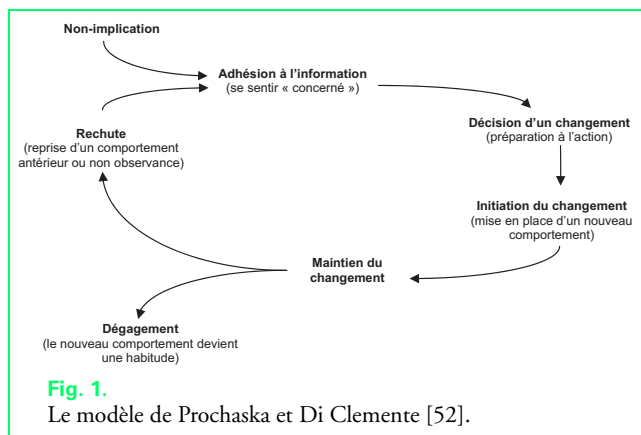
Non-implication

Adhésion à l'information
(se sentir « concerné »)

Rechute
(reprise d'un comportement antérieur ou non observance)

Décision d'un changement
(préparation à l'action)

Initiation du changement
(mise en place d'un nouveau comportement)

Maintien du changement

Dégagement
(le nouveau comportement devient une habitude)

Fig. 1.
Le modèle de Prochaska et Di Clemente [52].